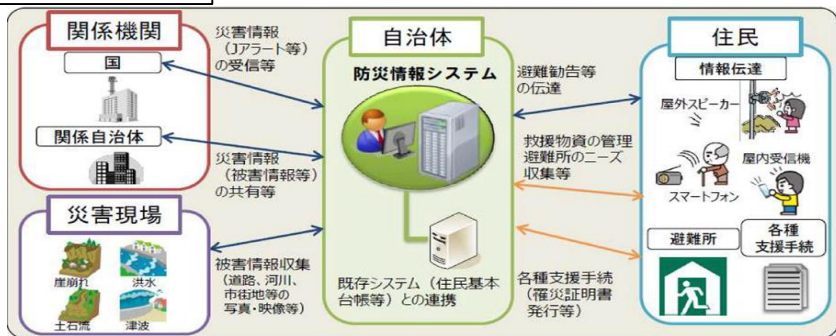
関係機関

国

関係自治体

災害情報（Jアラート等）の受信等

災害情報（被害情報等）の共有等

災害現場

崖崩れ

洪水

土石流

津波

被害情報収集（道路、河川、市街地等の写真・映像等）

自治体

防災情報システム

既存システム（住民基本台帳等）との連携

避難勧告等の伝達

救援物資の管理 避難所のニーズ収集等

各種支援手続（罹災証明書発行等）

住民

情報伝達

屋外スピーカー

屋内受信機

スマートフォン

避難所

各種支援手続